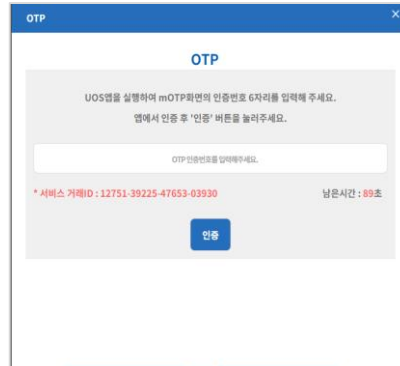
OTP

OTP

UOS앱을 실행하여 mOTP화면의 인증번호 6자리를 입력해 주세요.

앱에서 인증 후 '인증' 버튼을 눌러주세요.

OTP인증번호를 입력해주세요.

* 서비스 거래ID : 12751-39225-47653-03930

남은시간 : 89초

인증